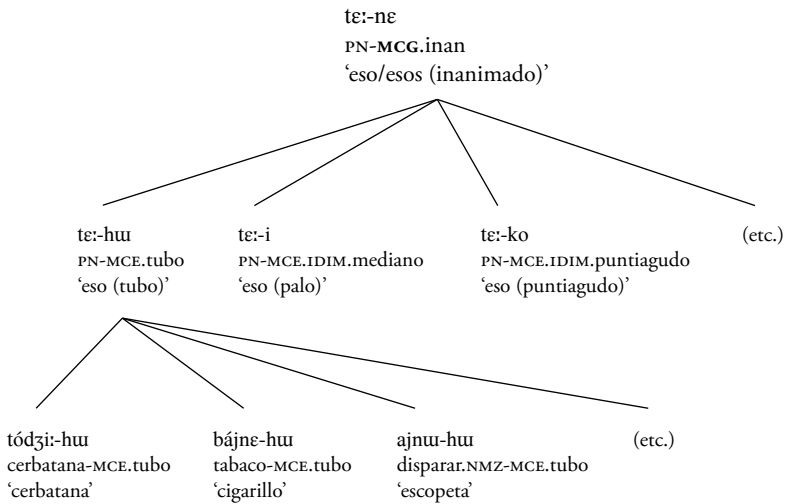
tɛː-nɛ
PN-**MCG**.inan
'eso/esos (inanimado)'

tɛː-hɯ
PN-MCE.tubo
'eso (tubo)'

tɛː-i
PN-MCE.IDIM.mediano
'eso (palo)'

tɛː-ko
PN-MCE.IDIM.puntiagudo
'eso (puntiagudo)'

(etc.)

tódʒiː-hɯ
cerbatana-MCE.tubo
'cerbatana'

bájnɛ-hɯ
tabaco-MCE.tubo
'cigarillo'

ajnɯ-hɯ
disparar.NMZ-MCE.tubo
'escopeta'

(etc.)